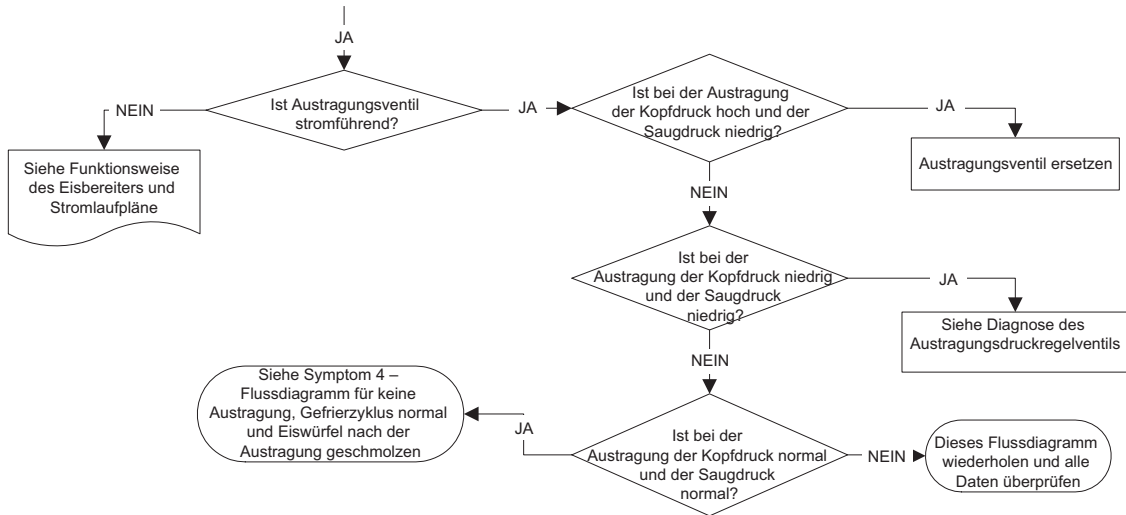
JA

Ist Austragungsventil stromführend?

NEIN

Siehe Funktionsweise des Eisbereiters und Stromlaufpläne

JA

Ist bei der Austragung der Kopfdruck hoch und der Saugdruck niedrig?

JA

Austragungsventil ersetzen

NEIN

Ist bei der Austragung der Kopfdruck niedrig und der Saugdruck niedrig?

JA

Siehe Diagnose des Austragungsdruckregelventils

NEIN

Siehe Symptom 4 – Flussdiagramm für keine Austragung, Gefrierzyklus normal und Eiswürfel nach der Austragung geschmolzen

JA

Ist bei der Austragung der Kopfdruck normal und der Saugdruck normal?

NEIN

Dieses Flussdiagramm wiederholen und alle Daten überprüfen